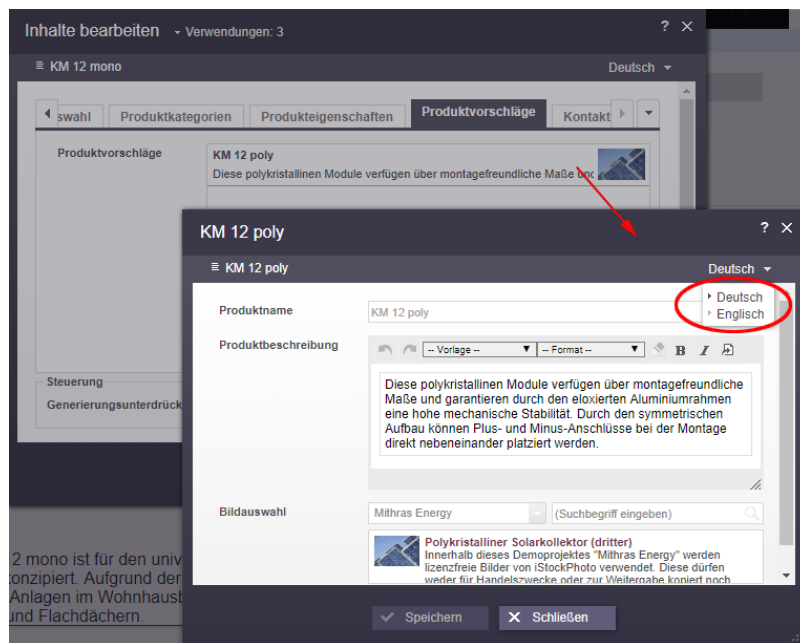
Inhalte bearbeiten · Verwendungen: 3

? ✕

≡ KM 12 mono

Deutsch

swahl | Produktkategorien | Produkteigenschaften | Produktvorschläge | Kontakt

Produktvorschläge

KM 12 poly
Diese polykristallinen Module verfügen über montagefreundliche Maße und

Steuerung

Generierungsunterdrück

2 mono ist für den univ
konzipiert. Aufgrund der
Anlagen im Wohnhausb
und Flachdächern.

KM 12 poly

? ✕

≡ KM 12 poly

Deutsch

Deutsch
Englisch

Produktname

KM 12 poly

Produktbeschreibung

-- Vorlage -- | -- Format --

Diese polykristallinen Module verfügen über montagefreundliche Maße und garantieren durch den eloxierten Aluminiumrahmen eine hohe mechanische Stabilität. Durch den symmetrischen Aufbau können Plus- und Minus-Anschlüsse bei der Montage direkt nebeneinander platziert werden.

Bildauswahl

Mithras Energy

(Suchbegriff eingeben)

Polykristalliner Solarkollektor (dritter)
Innerhalb dieses Demoprojektes "Mithras Energy" werden lizenzfreie Bilder von iStockPhoto verwendet. Diese dürfen weder für Handelszwecke oder zur Weitergabe kopiert noch

Speichern

Schließen